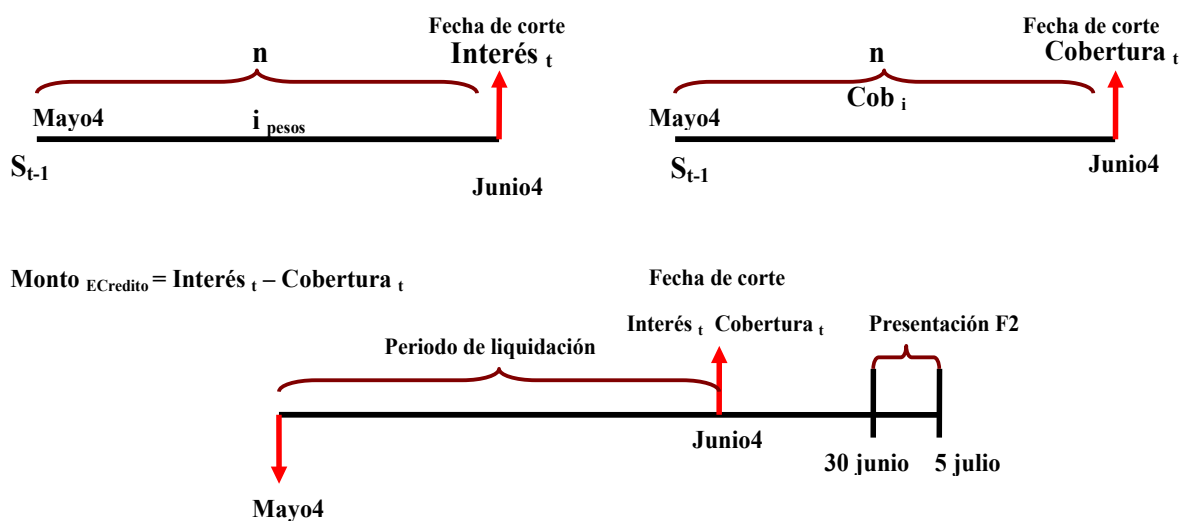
Fecha de corte
Interés $_{t}$
n
Mayo4
i $_{pesos}$
$S_{t-1}$
Junio4

Fecha de corte
Cobertura $_{t}$
n
Cob $_{i}$
Mayo4
$S_{t-1}$
Junio4

Monto $_{ECredito}$ = Interés $_{t}$ – Cobertura $_{t}$

Fecha de corte
Interés $_{t}$ Cobertura $_{t}$
Presentación F2
Periodo de liquidación
Junio4
30 junio
5 julio
Mayo4